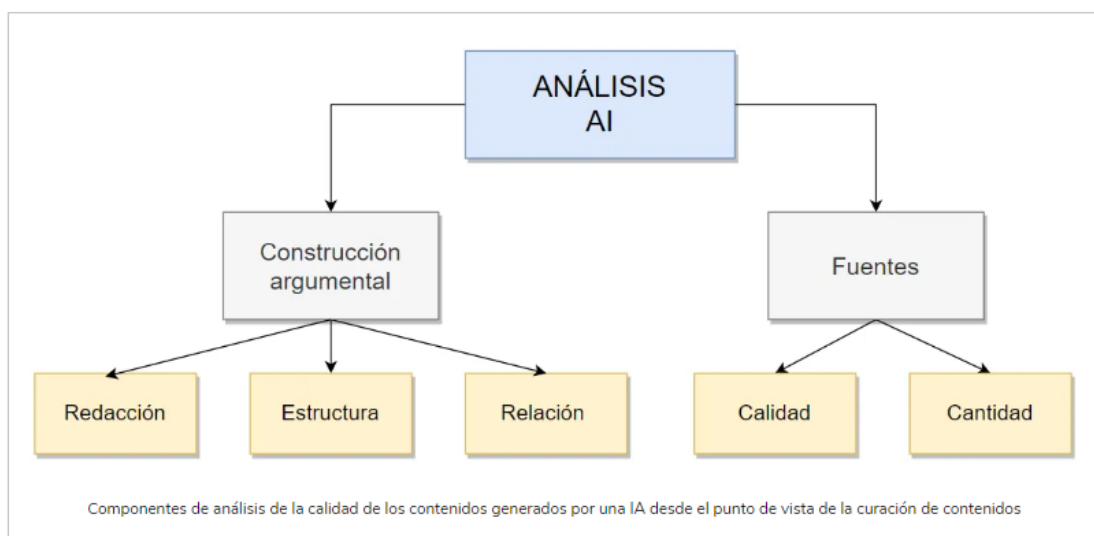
ANÁLISIS
AI

Construcción argumental

Fuentes

Redacción

Estructura

Relación

Calidad

Cantidad

Componentes de análisis de la calidad de los contenidos generados por una IA desde el punto de vista de la curación de contenidos